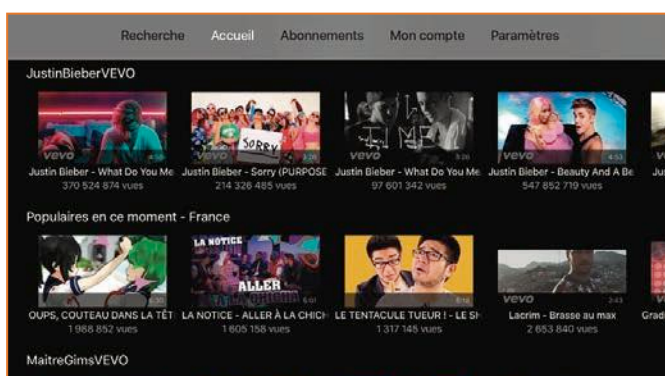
Recherche Accueil Abonnements Mon compte Paramètres

JustinBieberVEVO

vevo
Justin Bieber - What Do You Me
370 524 874 vues

vevo SORRY
Justin Bieber - Sorry (PURPOSE
214 326 485 vues

vevo
Justin Bieber - What Do You Me
97 601 342 vues

vevo
Justin Bieber - Beauty And A Be
547 852 719 vues

Populaires en ce moment - France

OUPS, COUTEAU DANS LA TÊT
1 988 852 vues

LA NOTICE ALLER
LA NOTICE - ALLER À LA CHICH
1 605 158 vues

LE TENTACULE TUEUR ! - LE SH
1 317 145 vues

vevo
Lacrim - Brasse au max
2 653 840 vues

Grad

MaitreGimsVEVO